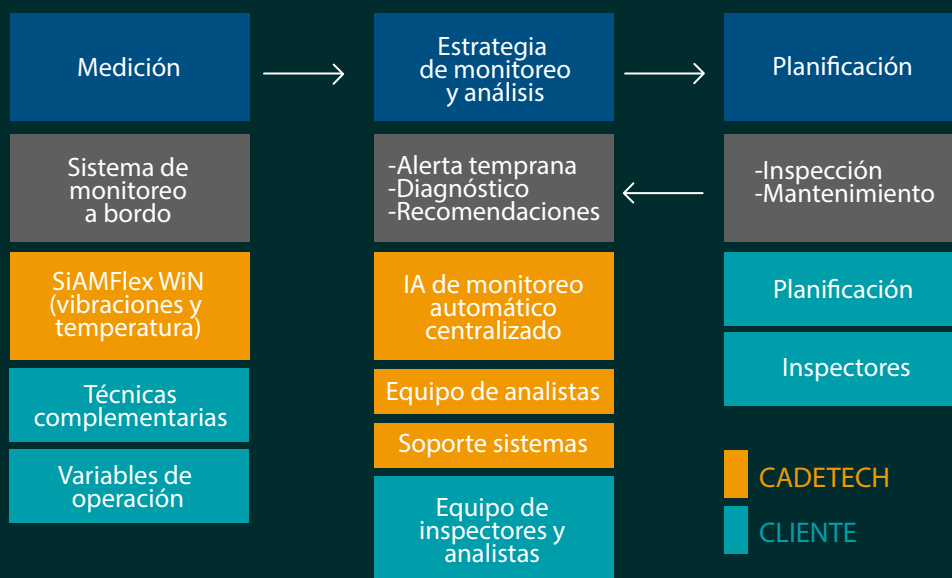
Medición

Estrategia de monitoreo y análisis

Planificación

Sistema de monitoreo a bordo

-Alerta temprana
-Diagnóstico
-Recomendaciones

-Inspección
-Mantenimiento

SiAMFlex WiN (vibraciones y temperatura)

IA de monitoreo automático centralizado

Planificación

Técnicas complementarias

Equipo de analistas

Inspectores

Soporte sistemas

Variables de operación

Equipo de inspectores y analistas

CADETECH

CLIENTE